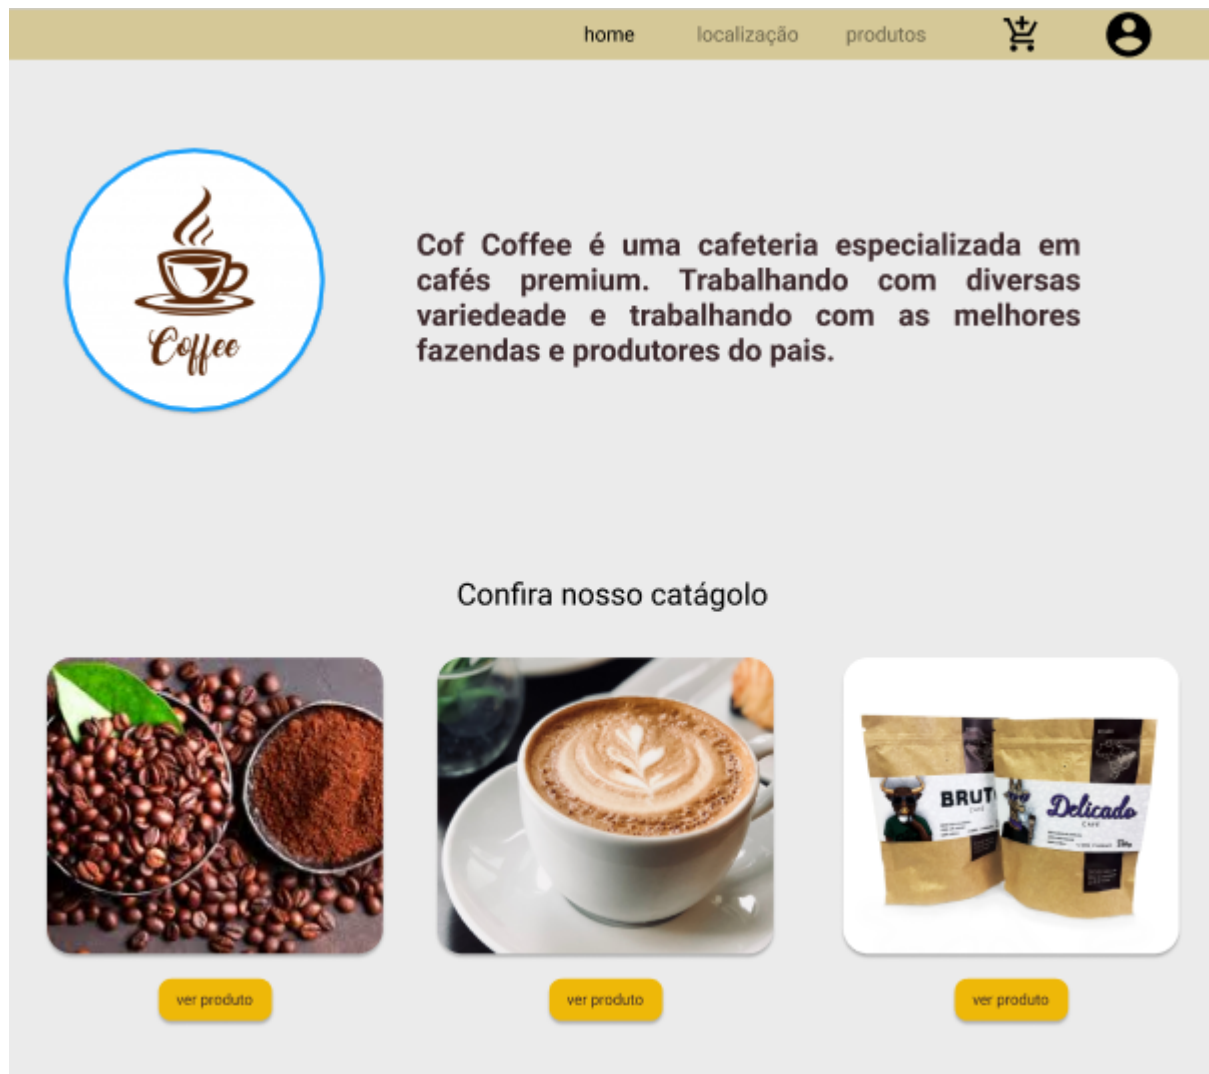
home localização produtos

Coffee

Cof Coffee é uma cafeteria especializada em cafés premium. Trabalhando com diversas variedeade e trabalhando com as melhores fazendas e produtores do pais.

Confira nosso catágolo

BRUTO
CAFÉ

Delicado
CAFÉ

ver produto

ver produto

ver produto